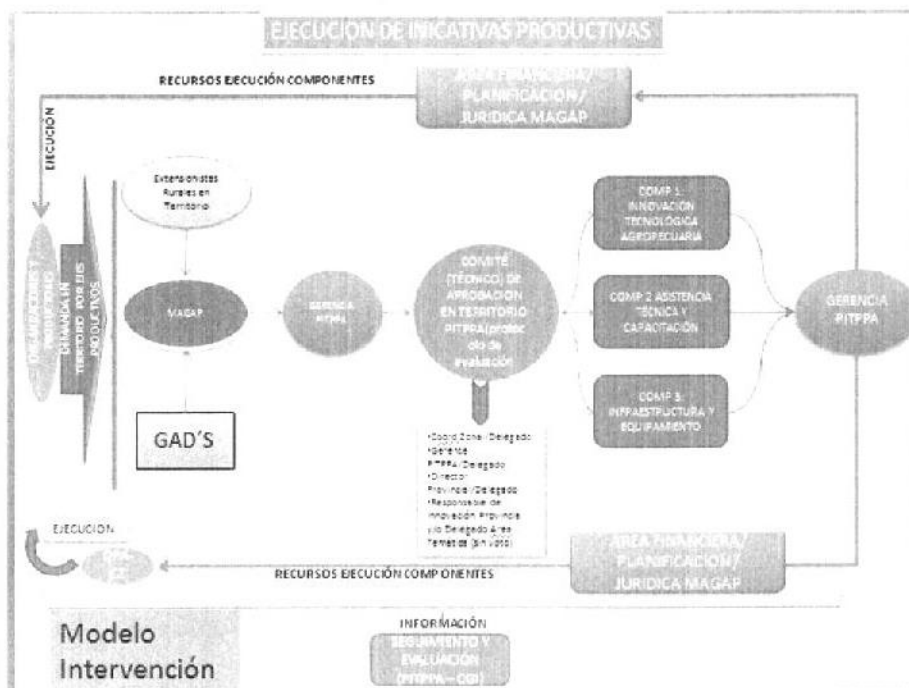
EJECUCION DE INICATIVAS PRODUCTIVAS

RECURSOS EJECUCIÓN COMPONENTES

AREA FINANCIERA / PLANIFICACION / JURIDICA MAGAP

EJECUCIÓN

ORGANIZACIONES Y PRODUCTORES

DEMANDA EN TERRITORIO POR LOS PRODUCTIVOS

Extensionistas Rurales en Territorio

MAGAP

GAD´S

GERENCIA PITPPA

COMITÉ (TÉCNICO) DE APROBACION EN TERRITORIO PITPPA(protocolo de evaluación)

•Coord Zonal / Delegado •Gerente PITPPA / Delegado •Director Provincial / Delegado •Responsable de Innovación Provincial y/o Delegado Área Temática (sin voto)

COMP 1: INNOVACION TECNOLOGICA AGROPECUARIA

COMP 2 ASISTENCIA TECNICA Y CAPACITACIÓN

COMP 3: INFRAESTRUCTURA Y EQUIPAMIENTO

GERENCIA PITPPA

EJECUCION

RECURSOS EJECUCIÓN COMPONENTES

AREA FINANCIERA / PLANIFICACION / JURIDICA MAGAP

Modelo Intervención

INFORMACIÓN

SEGUIMIENTO Y EVALUACIÓN (PITPPA – CGI)